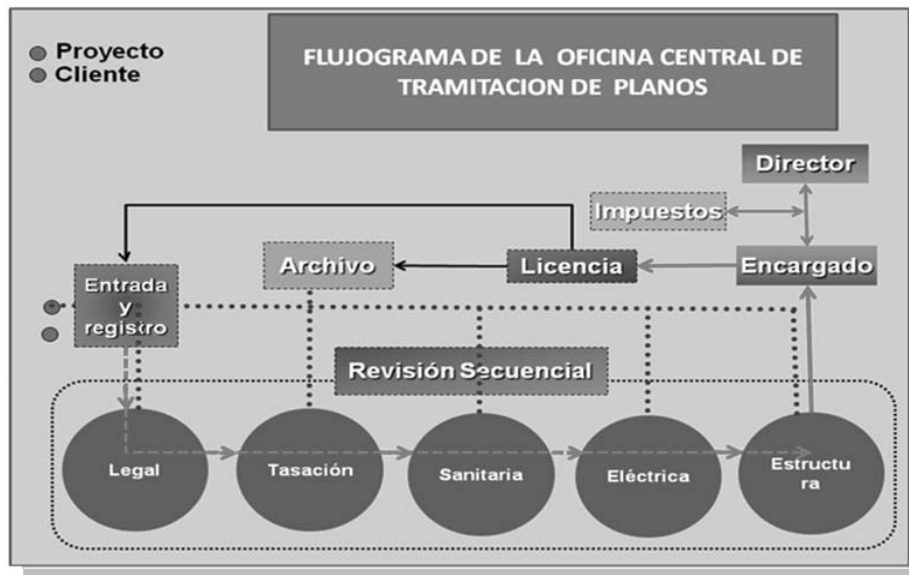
Proyecto
Cliente

FLUJOGRAMA DE LA OFICINA CENTRAL DE TRAMITACION DE PLANOS

Director

Impuestos

Archivo

Licencia

Encargado

Entrada y registro

Revisión Secuencial

Legal

Tasación

Sanitaria

Eléctrica

Estructu ra